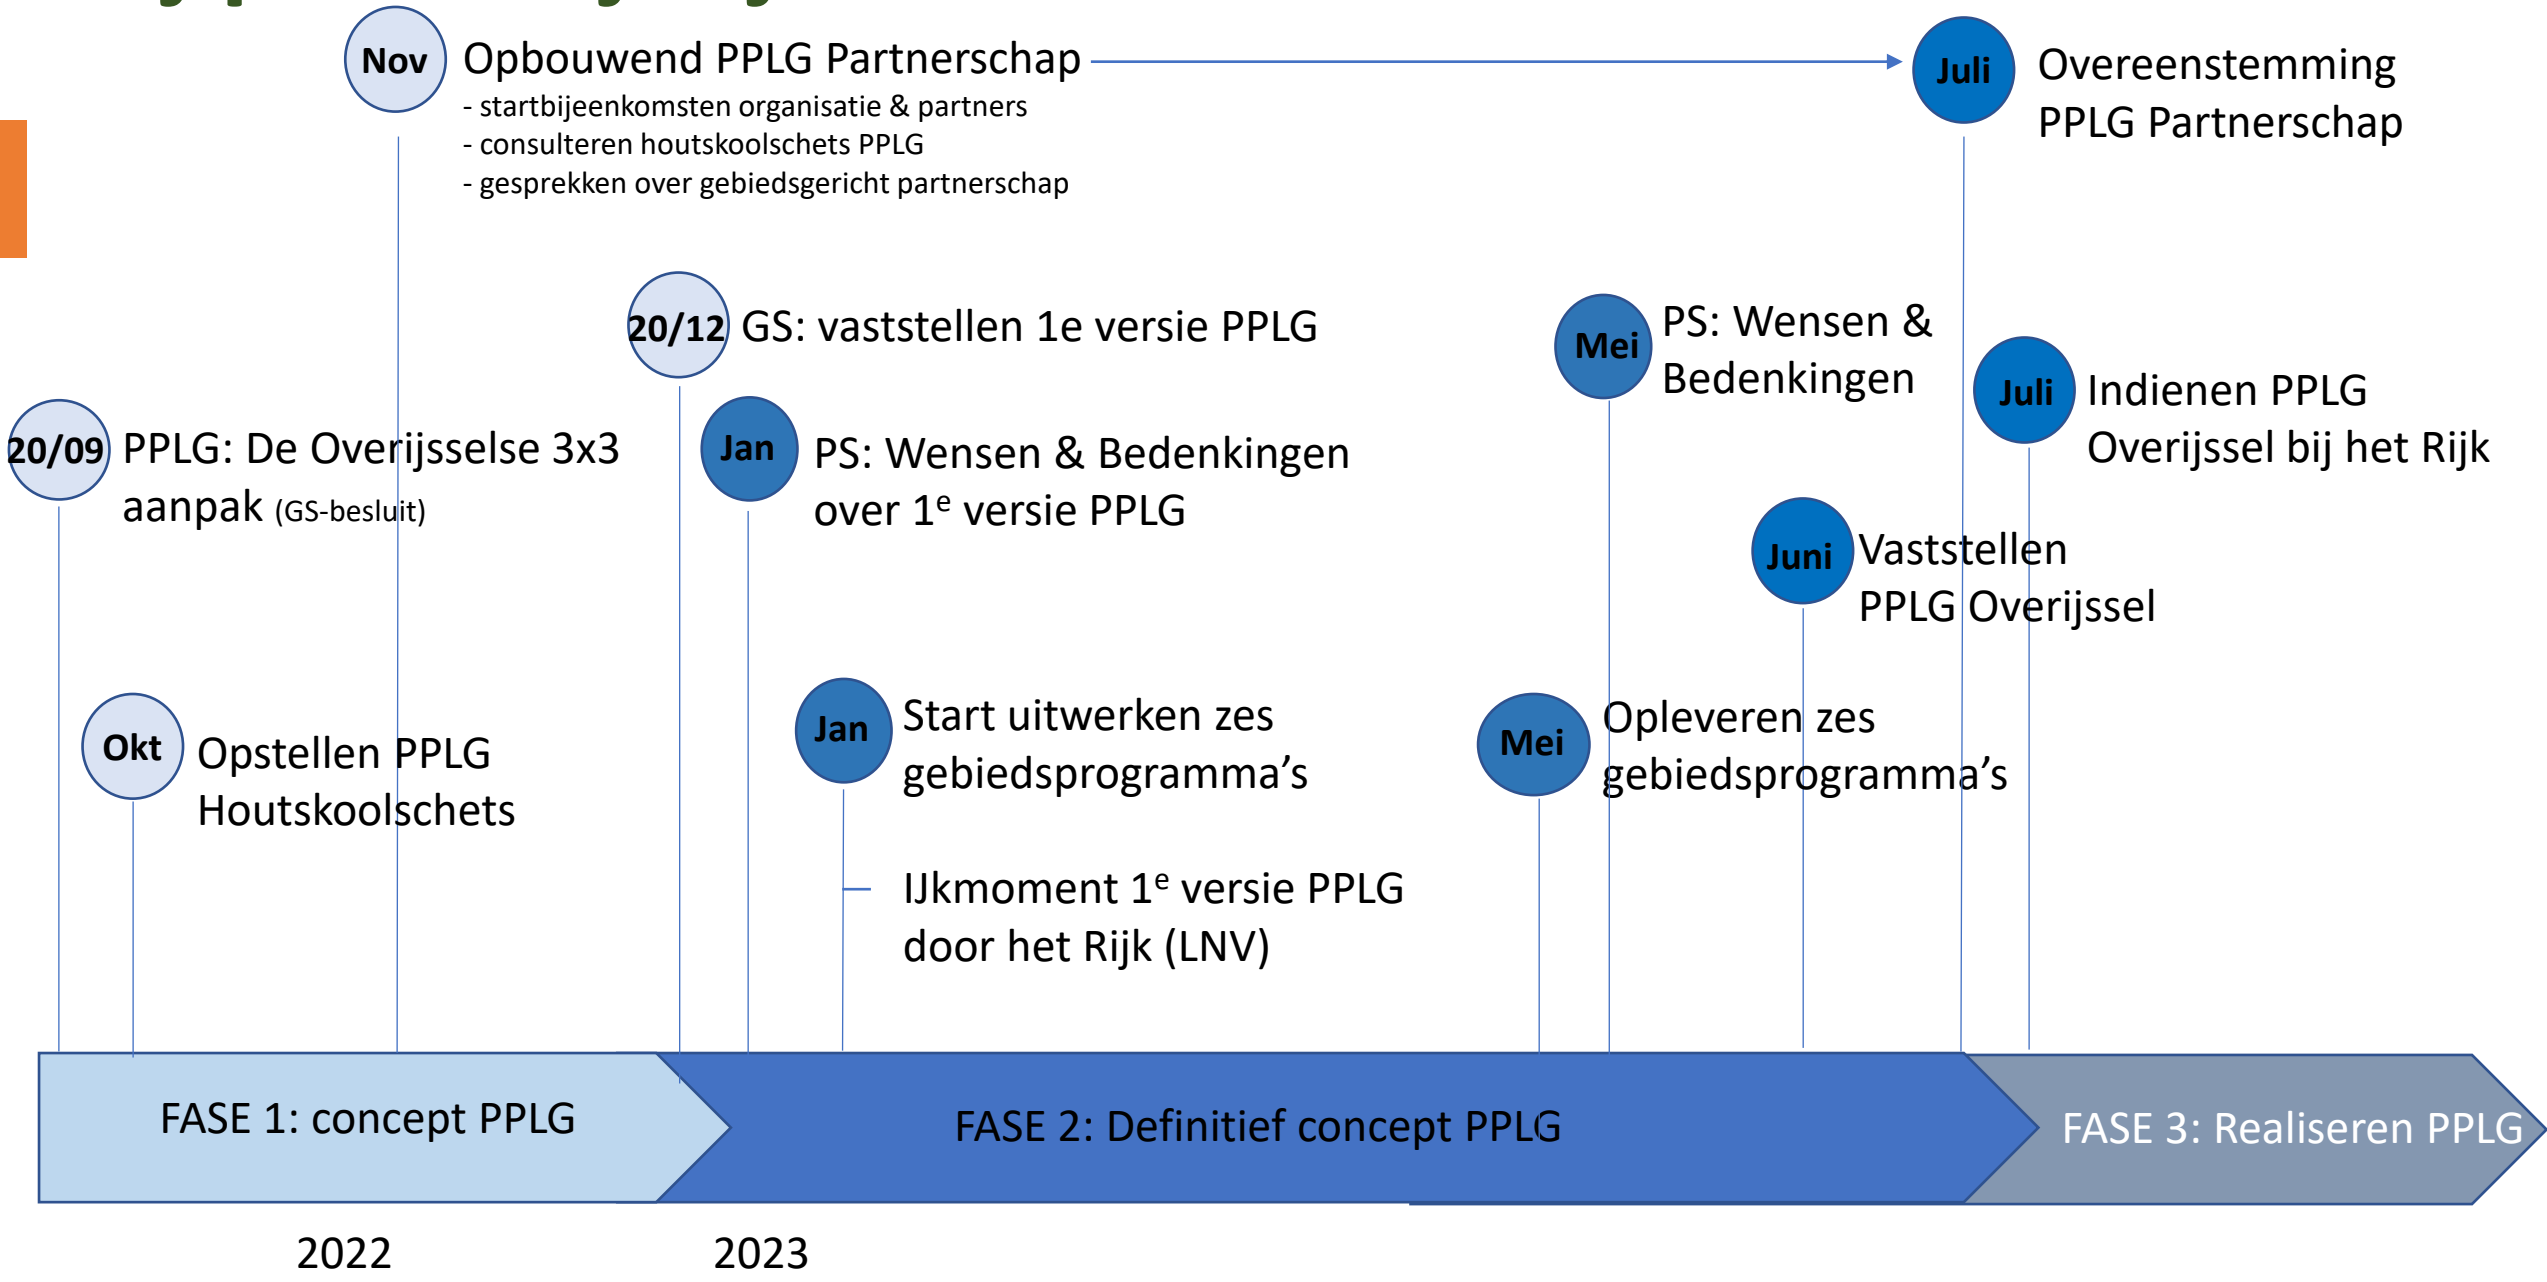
Nov Opbouwend PPLG Partnerschap
- startbijeenkomsten organisatie & partners
- consulteren houtskoolschets PPLG
- gesprekken over gebiedsgericht partnerschap

Juli Overeenstemming PPLG Partnerschap

20/12 GS: vaststellen 1e versie PPLG

Mei PS: Wensen & Bedenkingen

Juli Indienen PPLG Overijssel bij het Rijk

20/09 PPLG: De Overijsselse 3x3 aanpak (GS-besluit)

Jan PS: Wensen & Bedenkingen over 1$^e$ versie PPLG

Juni Vaststellen PPLG Overijssel

Okt Opstellen PPLG Houtskoolschets

Jan Start uitwerken zes gebiedsprogramma's

Mei Opleveren zes gebiedsprogramma's

IJkmoment 1$^e$ versie PPLG door het Rijk (LNV)

FASE 1: concept PPLG

FASE 2: Definitief concept PPLG

FASE 3: Realiseren PPLG

2022

2023